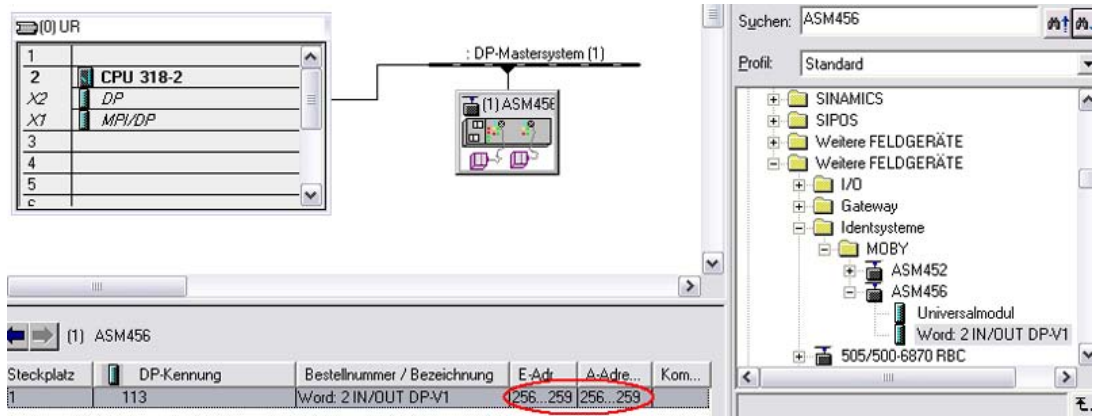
(0) UR

| | |
|---|---|
| 1 | |
| 2 | CPU 318-2 |
| X2 | DP |
| X1 | MPI/DP |
| 3 | |
| 4 | |
| 5 | |
| c | |

: DP-Mastersystem (1)

(1) ASM456

Suchen: ASM456

Profil: Standard

SINAMICS
SIPOS
Weitere FELDGERÄTE
Weitere FELDGERÄTE
I/O
Gateway
Identsysteme
MOBY
ASM452
ASM456
Universalmodul
Word: 2 IN/OUT DP-V1
505/500-6870 RBC

(1) ASM456

| Steckplatz | DP-Kennung | Bestellnummer / Bezeichnung | E-Adr... | A-Adre... | Kom... |
|---|---|---|---|---|---|
| 1 | 113 | Word: 2 IN/OUT DP-V1 | 256...259 | 256...259 | |